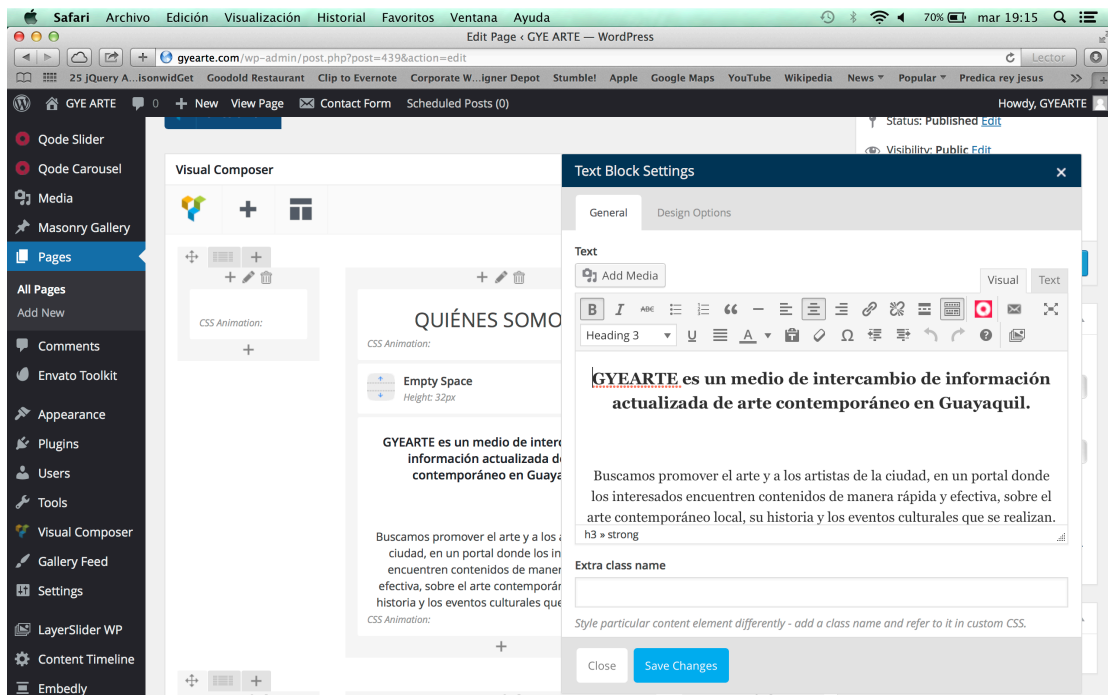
Safari Archivo Edición Visualización Historial Favoritos Ventana Ayuda 70% mar 19:15

Edit Page ‹ GYE ARTE — WordPress

gyearte.com/wp-admin/post.php?post=439&action=edit Lector

25 jQuery A...isonwidGet Goodold Restaurant Clip to Evernote Corporate W...igner Depot Stumble! Apple Google Maps YouTube Wikipedia News Popular Predica rey jesus

GYE ARTE 0 + New View Page Contact Form Scheduled Posts (0) Howdy, GYEARTE

Qode Slider
Qode Carousel
Media
Masonry Gallery
Pages
All Pages
Add New
Comments
Envato Toolkit
Appearance
Plugins
Users
Tools
Visual Composer
Gallery Feed
Settings
LayerSlider WP
Content Timeline
Embedly

Status: Published Edit
Visibility: Public Edit

Visual Composer

CSS Animation:

QUIÉNES SOMO
CSS Animation:

Empty Space
Height: 32px

GYEARTE es un medio de inter información actualizada d contemporáneo en Guaya

Buscamos promover el arte y a los a ciudad, en un portal donde los in encuentren contenidos de maner efectiva, sobre el arte contemporá historia y los eventos culturales que
CSS Animation:

Text Block Settings

General Design Options

Text

Add Media Visual Text

Heading 3

GYEARTE es un medio de intercambio de información actualizada de arte contemporáneo en Guayaquil.

Buscamos promover el arte y a los artistas de la ciudad, en un portal donde los interesados encuentren contenidos de manera rápida y efectiva, sobre el arte contemporáneo local, su historia y los eventos culturales que se realizan.

h3 » strong

Extra class name

Style particular content element differently - add a class name and refer to it in custom CSS.

Close Save Changes